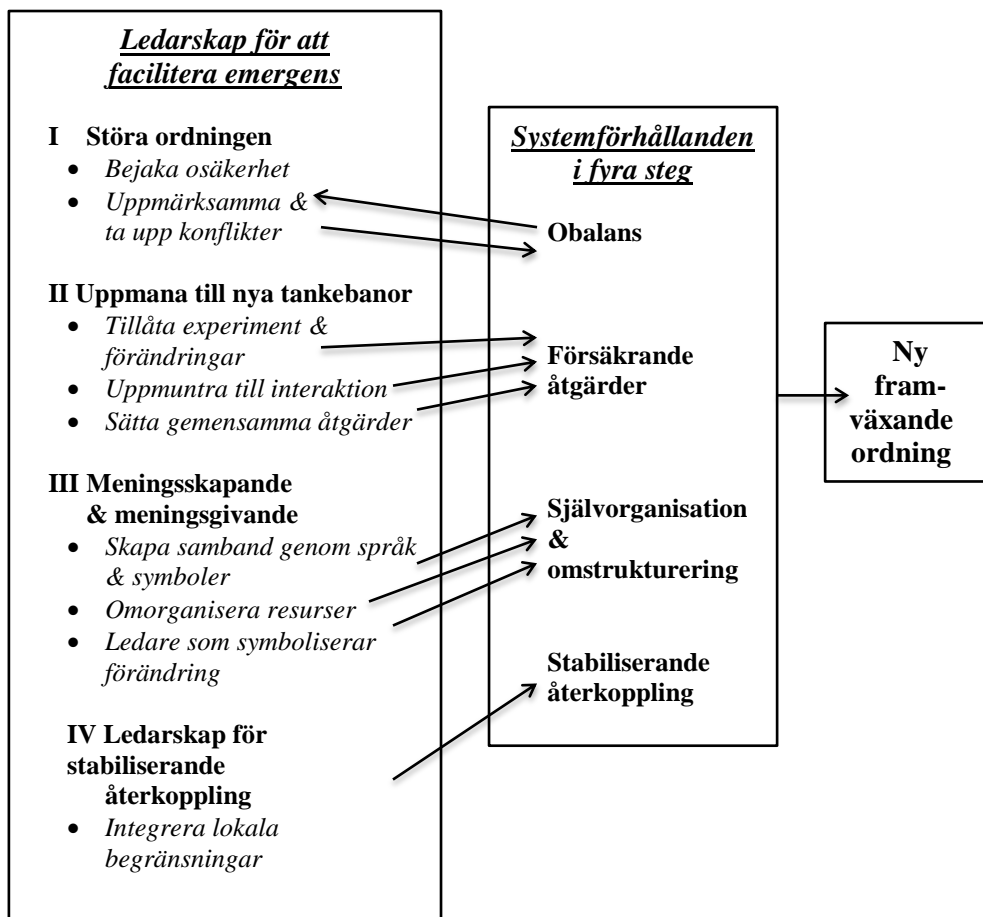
Ledarskap för att facilitera emergens

I Störa ordningen
- Bejaka osäkerhet
- Uppmärksamma & ta upp konflikter

II Uppmana till nya tankebanor
- Tillåta experiment & förändringar
- Uppmuntra till interaktion
- Sätta gemensamma åtgärder

III Meningsskapande & meningsgivande
- Skapa samband genom språk & symboler
- Omorganisera resurser
- Ledare som symboliserar förändring

IV Ledarskap för stabiliserande återkoppling
- Integrera lokala begränsningar

Systemförhållanden i fyra steg

Obalans

Försäkrande åtgärder

Självorganisation & omstrukturering

Stabiliserande återkoppling

Ny framväxande ordning